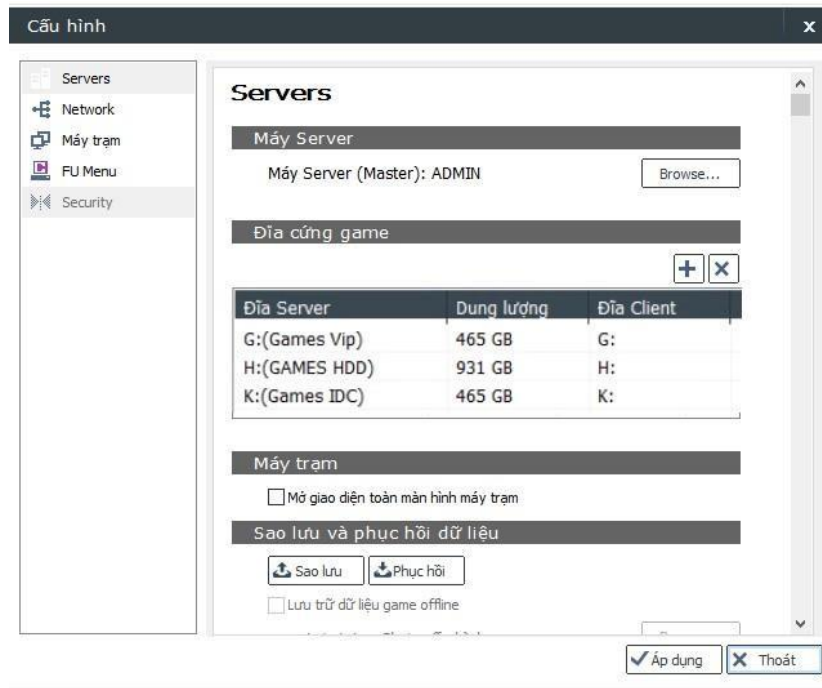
Cấu hình

Servers
Network
Máy trạm
FU Menu
Security

Servers

Máy Server

Máy Server (Master): ADMIN

Browse...

Đĩa cứng game

| Đĩa Server | Dung lượng | Đĩa Client |
|---|---|---|
| G:(Games Vip) | 465 GB | G: |
| H:(GAMES HDD) | 931 GB | H: |
| K:(Games IDC) | 465 GB | K: |

Máy trạm

Mở giao diện toàn màn hình máy trạm

Sao lưu và phục hồi dữ liệu

Sao lưu
Phục hồi

Lưu trữ dữ liệu game offline

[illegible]

Áp dụng
Thoát